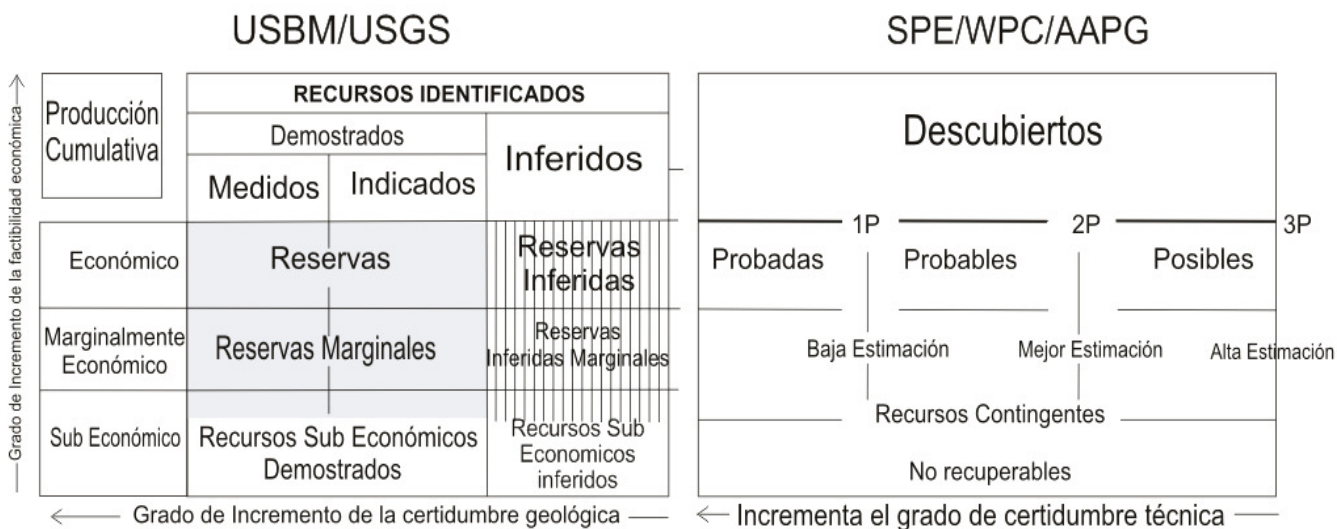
USBM/USGS

SPE/WPC/AAPG

Grado de Incremento de la factibilidad económica

Producción Cumulativa

RECURSOS IDENTIFICADOS

Demostrados

Medidos

Indicados

Inferidos

Económico

Reservas

Reservas Inferidas

Marginalmente Económico

Reservas Marginales

Reservas Inferidas Marginales

Sub Económico

Recursos Sub Económicos Demostrados

Recursos Sub Economicos inferidos

Grado de Incremento de la certidumbre geológica

Descubiertos

1P

2P

3P

Probadas

Probables

Posibles

Baja Estimación

Mejor Estimación

Alta Estimación

Recursos Contingentes

No recuperables

Incrementa el grado de certidumbre técnica